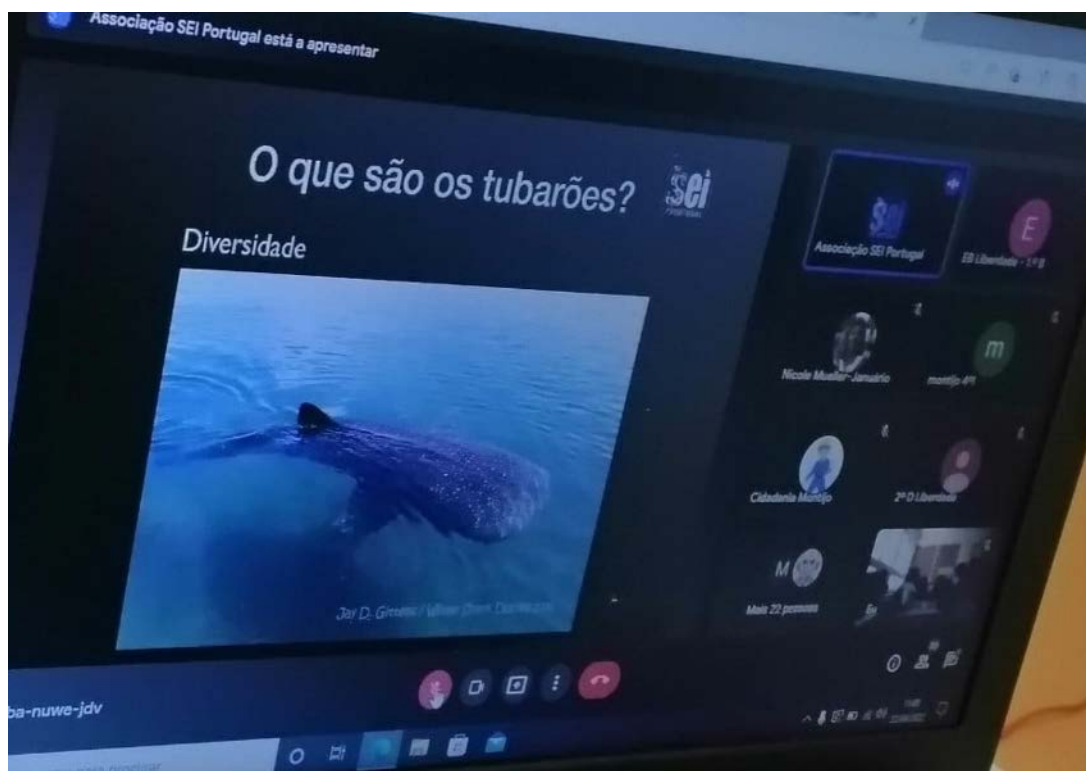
Associação SEI Portugal está a apresentar

O que são os tubarões?

SEI

Diversidade

Jay D. Gireene / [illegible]

Associação SEI Portugal

E

EB Liberdade - 1.º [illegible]

Nicole Mueller-Januário

m

montijo 4º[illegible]

Cidadania Montijo

2º D Liberdade

M

Mais 22 pessoas

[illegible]ba-nuwe-jdv